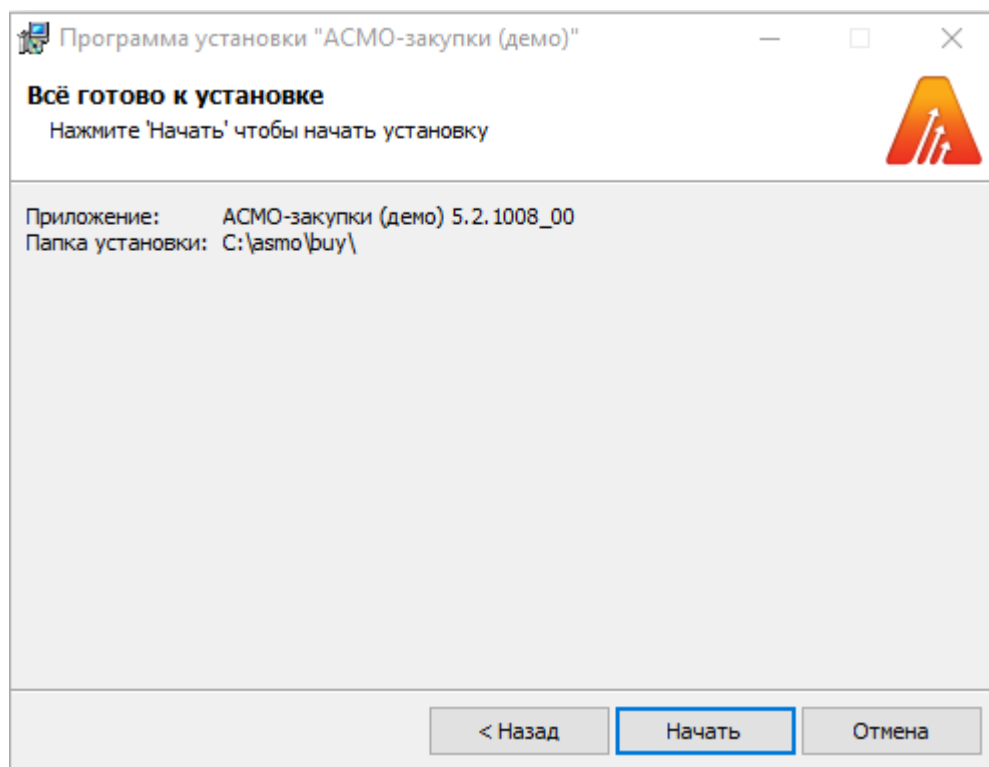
Программа установки "АСМО-закупки (демо)"

Всё готово к установке

Нажмите 'Начать' чтобы начать установку

Приложение: АСМО-закупки (демо) 5.2.1008_00
Папка установки: C:\asmo\buy\

< Назад
Начать
Отмена